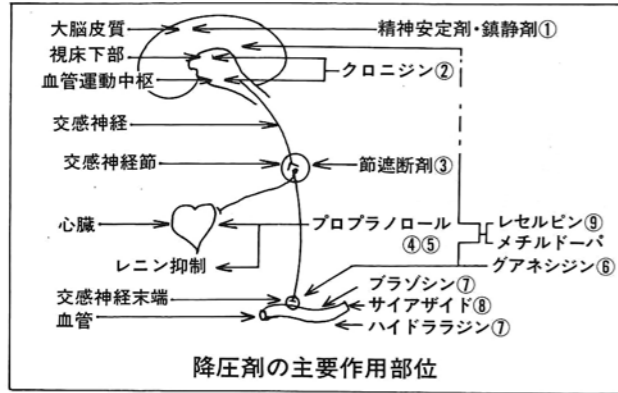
大脳皮質
精神安定剤・鎮静剤①
視床下部
血管運動中枢
クロニジン②
交感神経
交感神経節
節遮断剤③
心臓
プロプラノロール
④⑤
レセルピン⑨
メチルドーパ
レニン抑制
グアネシジン⑥
プラゾシン⑦
交感神経末端
サイアザイド⑧
血管
ハイドララジン⑦
降圧剤の主要作用部位